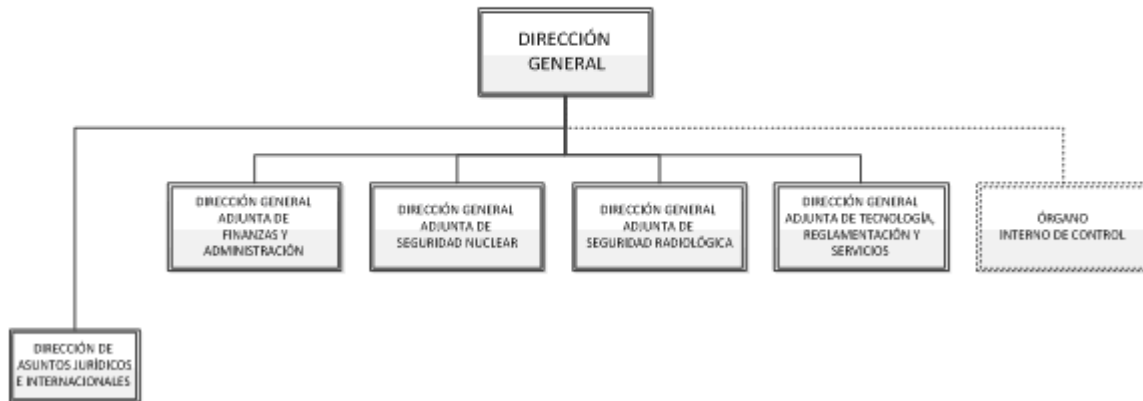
DIRECCIÓN GENERAL

DIRECCIÓN GENERAL ADJUNTA DE FINANZAS Y ADMINISTRACIÓN

DIRECCIÓN GENERAL ADJUNTA DE SEGURIDAD NUCLEAR

DIRECCIÓN GENERAL ADJUNTA DE SEGURIDAD RADIOLÓGICA

DIRECCIÓN GENERAL ADJUNTA DE TECNOLOGÍA, REGLAMENTACIÓN Y SERVICIOS

ÓRGANO INTERNO DE CONTROL

DIRECCIÓN DE ASUNTOS JURÍDICOS E INTERNACIONALES